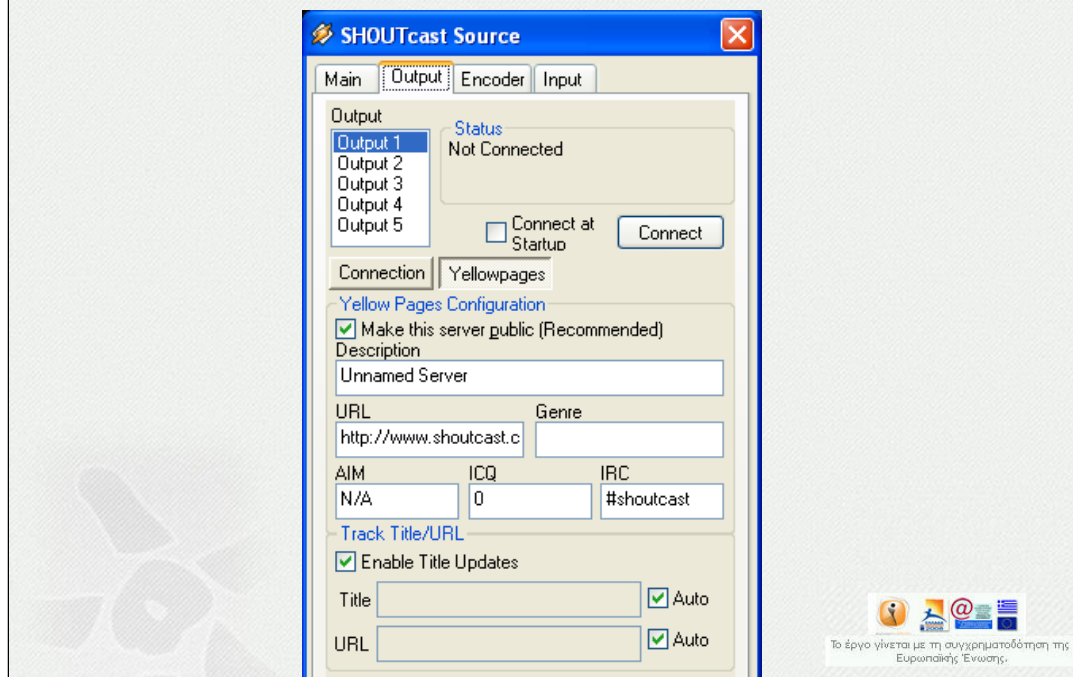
SHOUTcast Source

Main | Output | Encoder | Input

Output
Output 1
Output 2
Output 3
Output 4
Output 5

Status
Not Connected

Connect at Startup
Connect

Connection | Yellowpages

Yellow Pages Configuration
Make this server public (Recommended)
Description
Unnamed Server
URL
http://www.shoutcast.c
Genre
AIM
N/A
ICQ
0
IRC
#shoutcast

Track Title/URL
Enable Title Updates
Title
Auto
URL
Auto

Το έργο γίνεται με τη συγχρηματοδότηση της Ευρωπαϊκής Ένωσης.